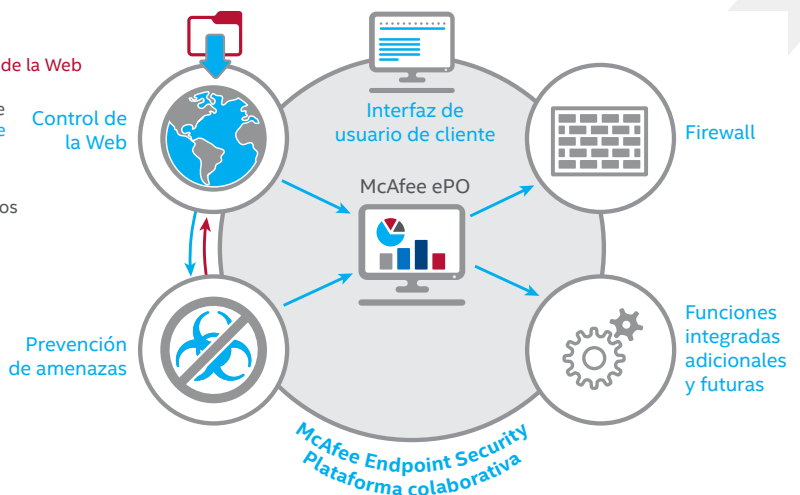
de la Web

e
e

os

Control de la Web

Interfaz de usuario de cliente

Firewall

McAfee ePO

Prevención de amenazas

Funciones integradas adicionales y futuras

McAfee Endpoint Security
Plataforma colaborativa